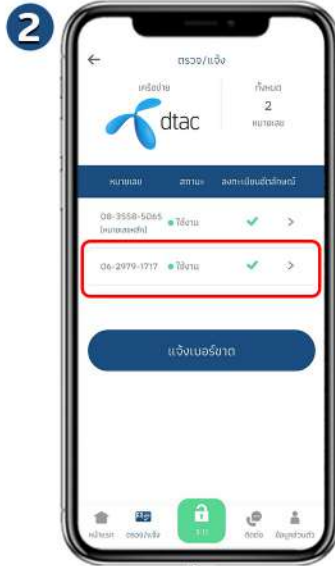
2

ตรวจ/แจ้ง

เครือข่าย

dtac

ทั้งหมด
2
หมายเลข

| หมายเลข | สถานะ | ลงทะเบียนอัตลักษณ์ |
|---|---|---|
| 08-3558-5065 (หมายเลขหลัก) | ใช้งาน | ✓ |
| 06-2979-1717 | ใช้งาน | ✓ |

แจ้งเบอร์ขาด

หน้าแรก ตรวจ/แจ้ง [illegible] ติดต่อ ข้อมูลส่วนตัว